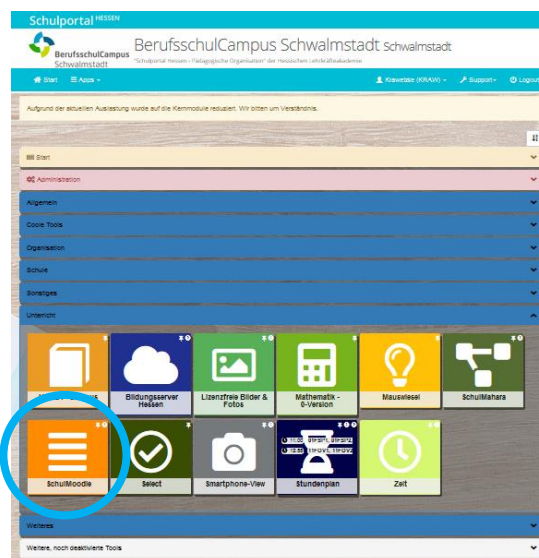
Schulportal HESSEN

BerufsschulCampus Schwalmstadt

BerufsschulCampus Schwalmstadt Schwalmstadt

"Schulportal Hessen - Pädagogische Organisation" der Hessischen Lehrkräfteakademie.

Start Apps

Krawetzke (KRAW) Support Logout

Aufgrund der aktuellen Auslastung wurde auf die Kernmodule reduziert. Wir bitten um Verständnis.

Start

Administration

Allgemein

Code Tools

Organisation

Schule

Sonstiges

Unterricht

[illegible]

Bildungsserver Hessen

Lizenzfreie Bilder & Fotos

Mathematik - e-Version

Mauswiesel

SchulMahara

SchulMoodle

Select

Smartphone-View

Stundenplan

Zeit

Weiteres

Weitere, noch deaktivierte Tools